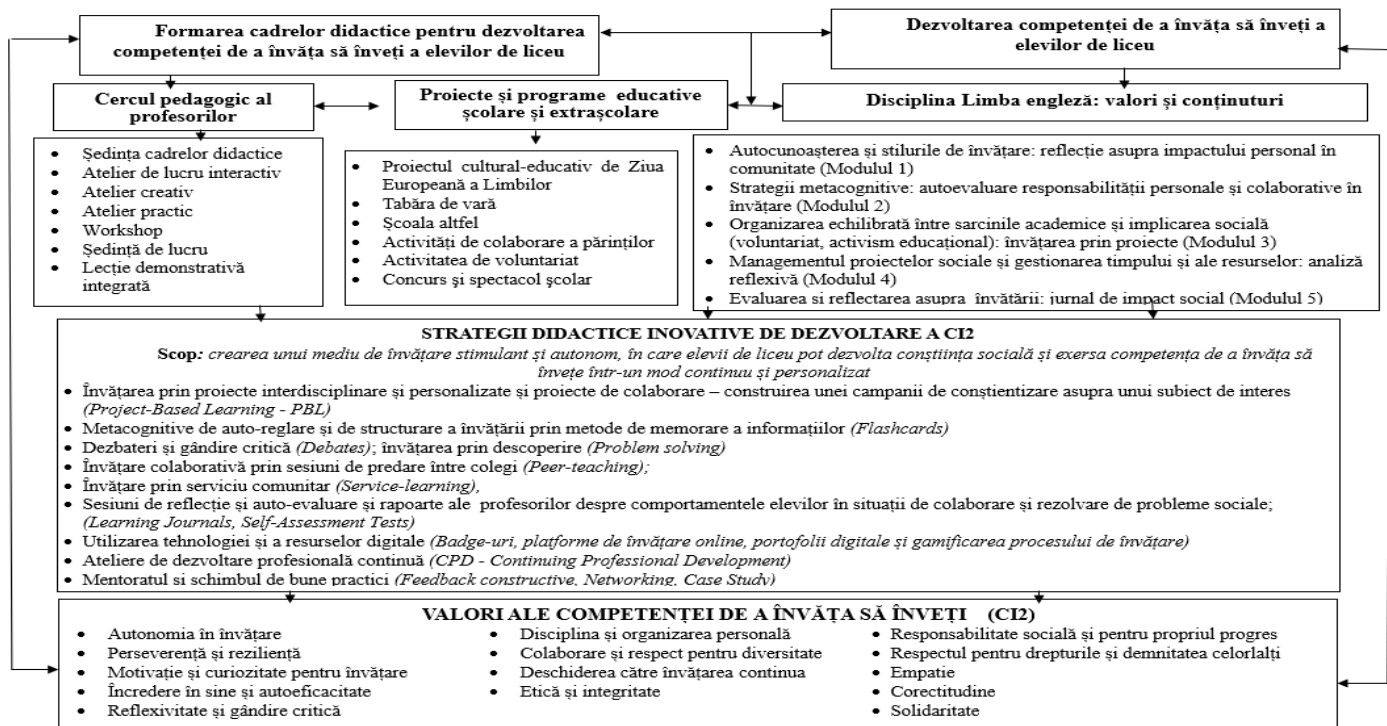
Formarea cadrelor didactice pentru dezvoltarea competenței de a învăța să înveți a elevilor de liceu

Dezvoltarea competenței de a învăța să înveți a elevilor de liceu

Cercul pedagogic al profesorilor

Proiecte și programe educative școlare și extrașcolare

Disciplina Limba engleză: valori și conținuturi

- Ședința cadrelor didactice
- Atelier de lucru interactiv
- Atelier creativ
- Atelier practic
- Workshop
- Ședință de lucru
- Lecție demonstrativă integrată

- Proiectul cultural-educativ de Ziua Europeană a Limbilor
- Tabăra de vară
- Școala altfel
- Activități de colaborare a părinților
- Activitatea de voluntariat
- Concurs și spectacol școlar

- Autocunoașterea și stilurile de învățare: reflecție asupra impactului personal în comunitate (Modulul 1)
- Strategii metacognitive: autoevaluare responsabilitții personale și colaborative în învățare (Modulul 2)
- Organizarea echilibrată între sarcinile academice și implicarea socială (voluntariat, activism educațional): învățarea prin proiecte (Modulul 3)
- Managementul proiectelor sociale și gestionarea timpului și ale resurselor: analiză reflexivă (Modulul 4)
- Evaluarea și reflectarea asupra învățării: jurnal de impact social (Modulul 5)

STRATEGII DIDACTICE INOVATIVE DE DEZVOLTARE A CI2

Scop: crearea unui mediu de învățare stimulant și autonom, în care elevii de liceu pot dezvolta conștiința socială și exersa competența de a învăța să învețe într-un mod continuu și personalizat

- Învățarea prin proiecte interdisciplinare și personalizate și proiecte de colaborare – construirea unei campanii de conștientizare asupra unui subiect de interes (Project-Based Learning - PBL)
- Metacognitive de auto-reglare și de structurare a învățării prin metode de memorare a informațiilor (Flashcards)
- Dezbateri și gândire critică (Debates); învățarea prin descoperire (Problem solving)
- Învățare colaborativă prin sesiuni de predare între colegi (Peer-teaching);
- Învățare prin serviciu comunitar (Service-learning),
- Sesiuni de reflecție și auto-evaluare și rapoarte ale profesorilor despre comportamentele elevilor în situații de colaborare și rezolvare de probleme sociale; (Learning Journals, Self-Assessment Tests)
- Utilizarea tehnologiei și a resurselor digitale (Badge-uri, platforme de învățare online, portofolii digitale și gamificarea procesului de învățare)
- Ateliere de dezvoltare profesională continuă (CPD - Continuing Professional Development)
- Mentoratul și schimbul de bune practici (Feedback constructive, Networking, Case Study)

VALORI ALE COMPETENȚEI DE A ÎNVĂȚA SĂ ÎNVEȚI (CI2)

- Autonomia în învățare
- Perseverență și reziliență
- Motivație și curiozitate pentru învățare
- Încredere în sine și autoeficacitate
- Reflexivitate și gândire critică

- Disciplina și organizarea personală
- Colaborare și respect pentru diversitate
- Deschiderea către învățarea continua
- Etică și integritate

- Responsabilitate socială și pentru propriul progres
- Respectul pentru drepturile și demnitatea celorlalți
- Empatie
- Corectitudine
- Solidaritate